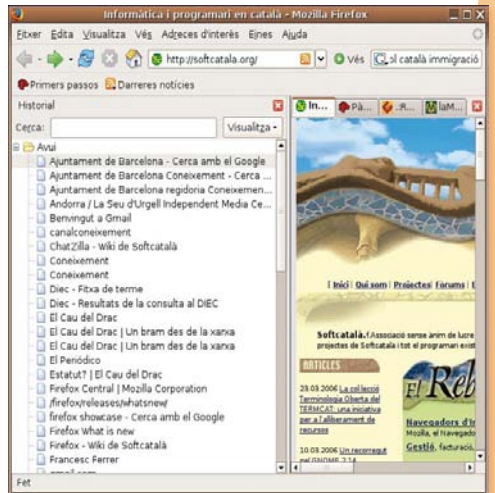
Informàtica i programari en català - Mozilla Firefox

Fitxer Edita Visualitza Vés Adreces d'interès Eines Ajuda

http://softcatala.org/

Vés

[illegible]l català immigració

Primers passos Darreres notícies

Historial

Cerca:

Visualitza

Avui

Ajuntament de Barcelona - Cerca amb el Google
Ajuntament de Barcelona Coneixement - Cerca ...
Ajuntament de Barcelona regidoria Coneixemen...
Andorra / La Seu d'Urgell Independent Media Ce...
Benvingut a Gmail
canalconeixement
ChatZilla - Wiki de Softcatalà
Coneixement
Coneixement
Diec - Fitxa de terme
Diec - Resultats de la consulta al DIEC
El Cau del Drac
El Cau del Drac | Un bram des de la xarxa
El Cau del Drac | Un bram des de la xarxa
El Periódico
Estatut? | El Cau del Drac
Firefox Central | Mozilla Corporation
/firefox/releases/whatsnew/
firefox showcase - Cerca amb el Google
Firefox What is new
Firefox - Wiki de Softcatalà
Francesc Ferrer
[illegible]

In...
Pà...
.R...
laM...

| Inici | Qui som | Projectes | Fòrums | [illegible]

Softcatalà. l'Associació sense ànim de lucre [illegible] projectes de Softcatalà i tot el programari exist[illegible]

ARTICLES

23.03.2006 La col·lecció Terminologia Oberta del TERMCAT: una iniciativa per a l'alliberament de recursos

10.03.2006 Un recorregut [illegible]

El Reb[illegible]

Navegadors d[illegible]
Mozilla, el Navegado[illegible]
Gestió, facturació,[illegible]

Fet